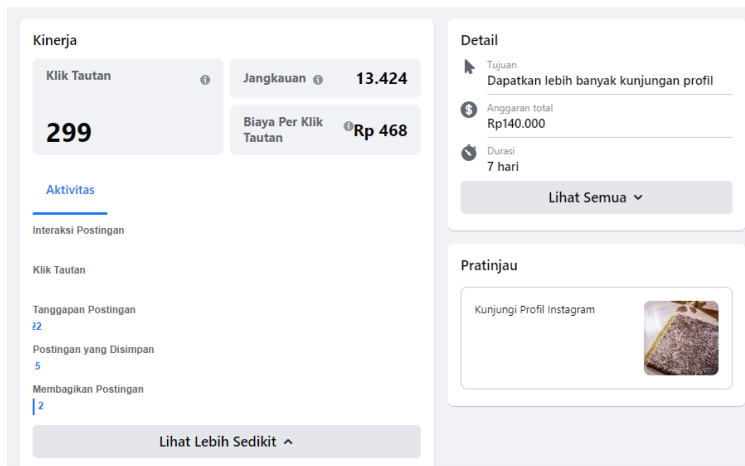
Kinerja

Klik Tautan

299

Jangkauan 13.424

Biaya Per Klik Tautan Rp 468

Aktivitas

Interaksi Postingan

Klik Tautan

Tanggapan Postingan
22

Postingan yang Disimpan
5

Membagikan Postingan
2

Lihat Lebih Sedikit

Detail

Tujuan
Dapatkan lebih banyak kunjungan profil

Anggaran total
Rp140.000

Durasi
7 hari

Lihat Semua

Pratinjau

Kunjungi Profil Instagram